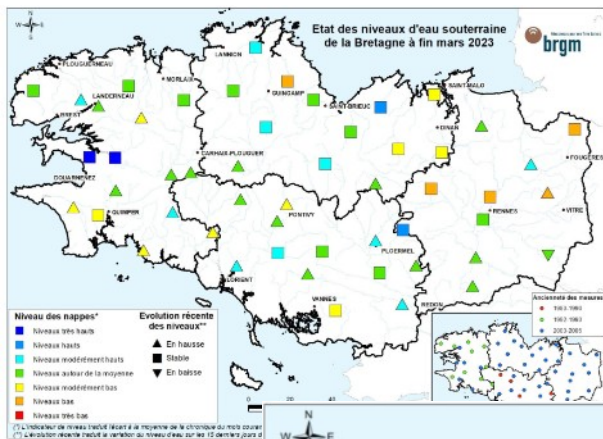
Etat des niveaux d'eau souterraine de la Bretagne à fin mars 2023

brgm

N
W E
S

PLOUGUERNEAU
LANNION
MORLAIX
GUINGAMP
SAINT-BRIEUC
SAINT-MALO
LANDERNEAU
BREST
DINAN
CARHAIX-PLOUGUER
FOUGERES
DOUARNENEZ
QUIMPER
PONTIVY
RENNES
VITRE
PLOERMEL
LORIENT
VANNES
REDON

Niveau des nappes*
Niveaux très hauts
Niveaux hauts
Niveaux modérément hauts
Niveaux autour de la moyenne
Niveaux modérément bas
Niveaux bas
Niveaux très bas

Evolution récente des niveaux**
En hausse
Stable
En baisse

Ancienneté des mesures
1969-1980
1982-1993
2003-2005

0 20 40

(*) L'indicateur de niveau traduit l'écart à la moyenne de la chronique du mois courant
(**) L'évolution récente traduit la variation du niveau d'eau sur les 15 derniers jours d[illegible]

N
W E